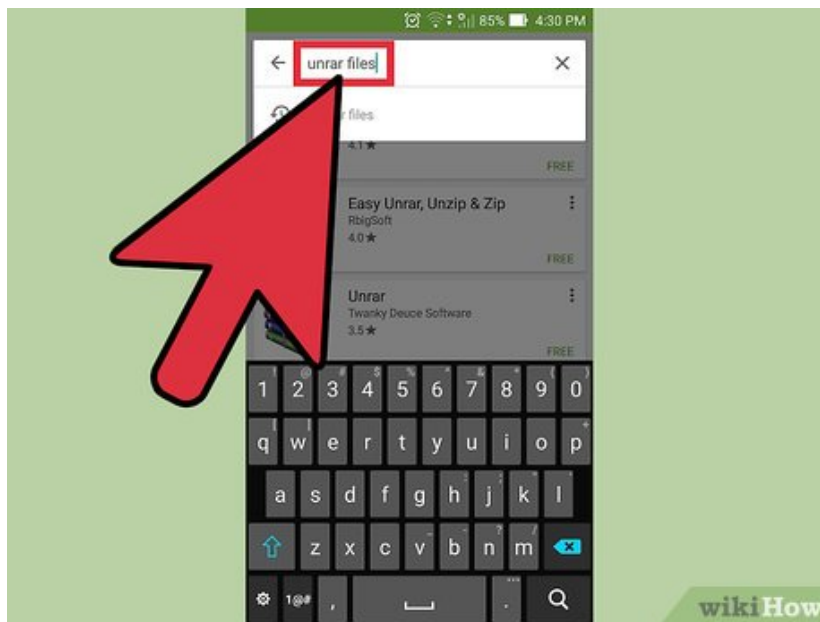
85% 4:30 PM

unrar files

r files

4.1★

FREE

Easy Unrar, Unzip & Zip

RbigSoft

4.0★

FREE

Unrar

Twanky Deuce Software

3.5★

FREE

1 2 3 4 5 6 7 8 9 0

q w e r t y u i o p

a s d f g h j k l

z x c v b n m

1@#

,

.

wikiHow